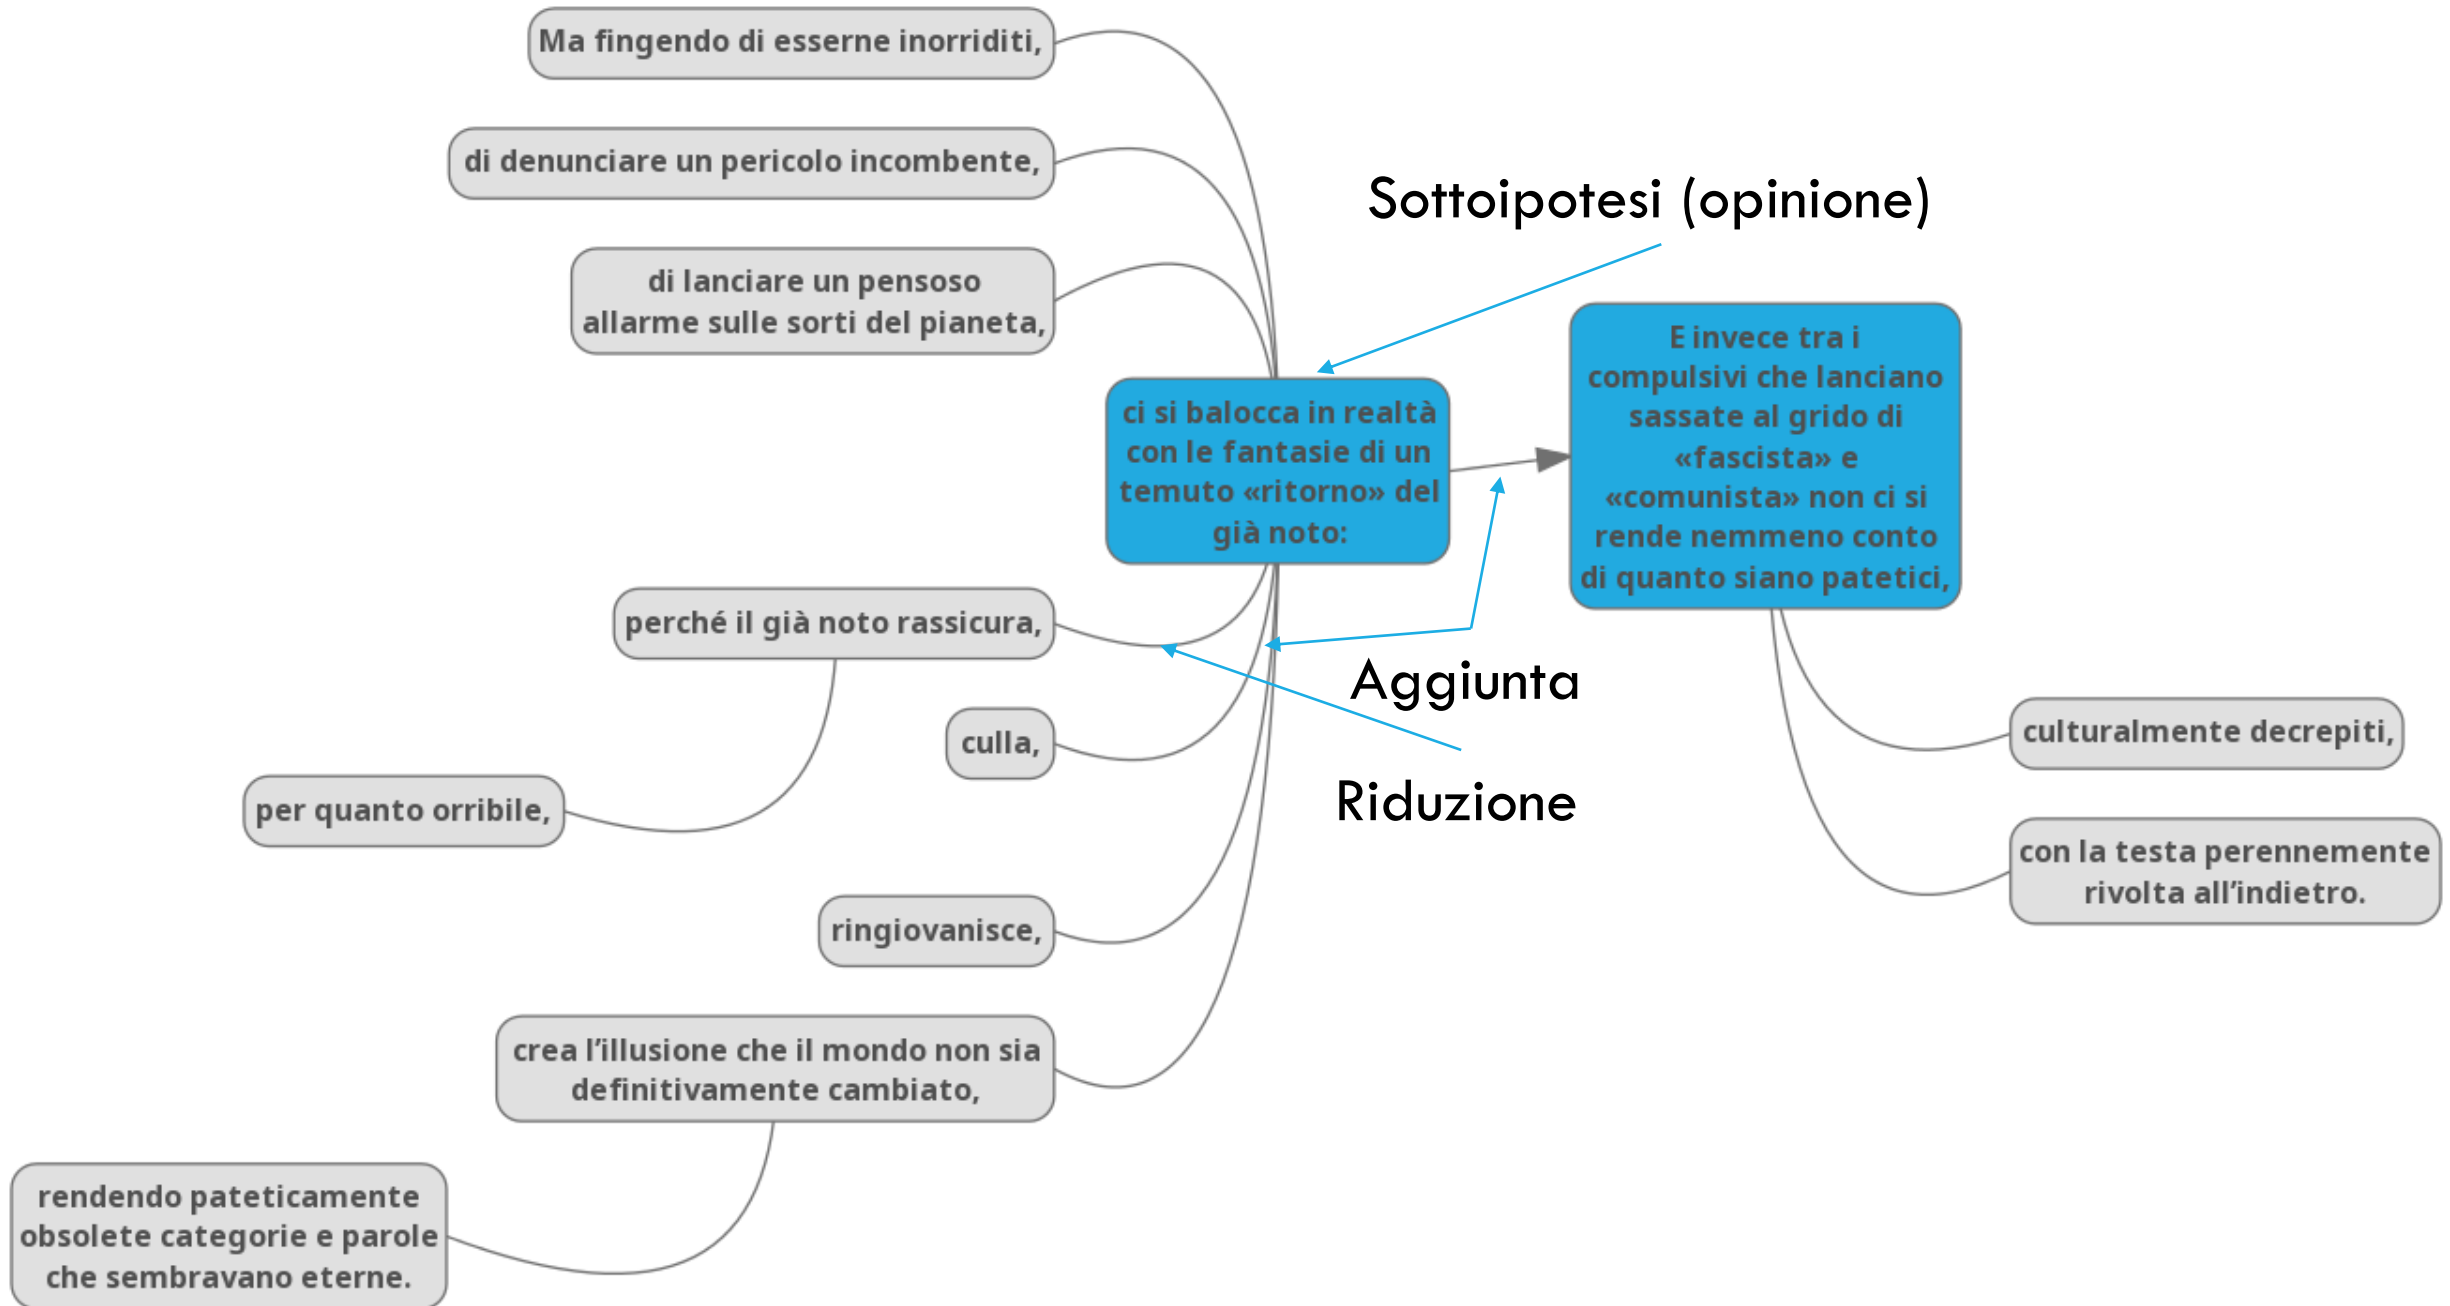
Ma fingendo di esserne inorriditi,

di denunciare un pericolo incombente,

di lanciare un pensoso allarme sulle sorti del pianeta,

Sottoipotesi (opinione)

ci si balocca in realtà con le fantasie di un temuto «ritorno» del già noto:

E invece tra i compulsivi che lanciano sassate al grido di «fascista» e «comunista» non ci si rende nemmeno conto di quanto siano patetici,

perché il già noto rassicura,

Aggiunta

culla,

per quanto orribile,

Riduzione

culturalmente decrepiti,

con la testa perennemente rivolta all'indietro.

ringiovanisce,

crea l'illusione che il mondo non sia definitivamente cambiato,

rendendo pateticamente obsolete categorie e parole che sembravano eterne.